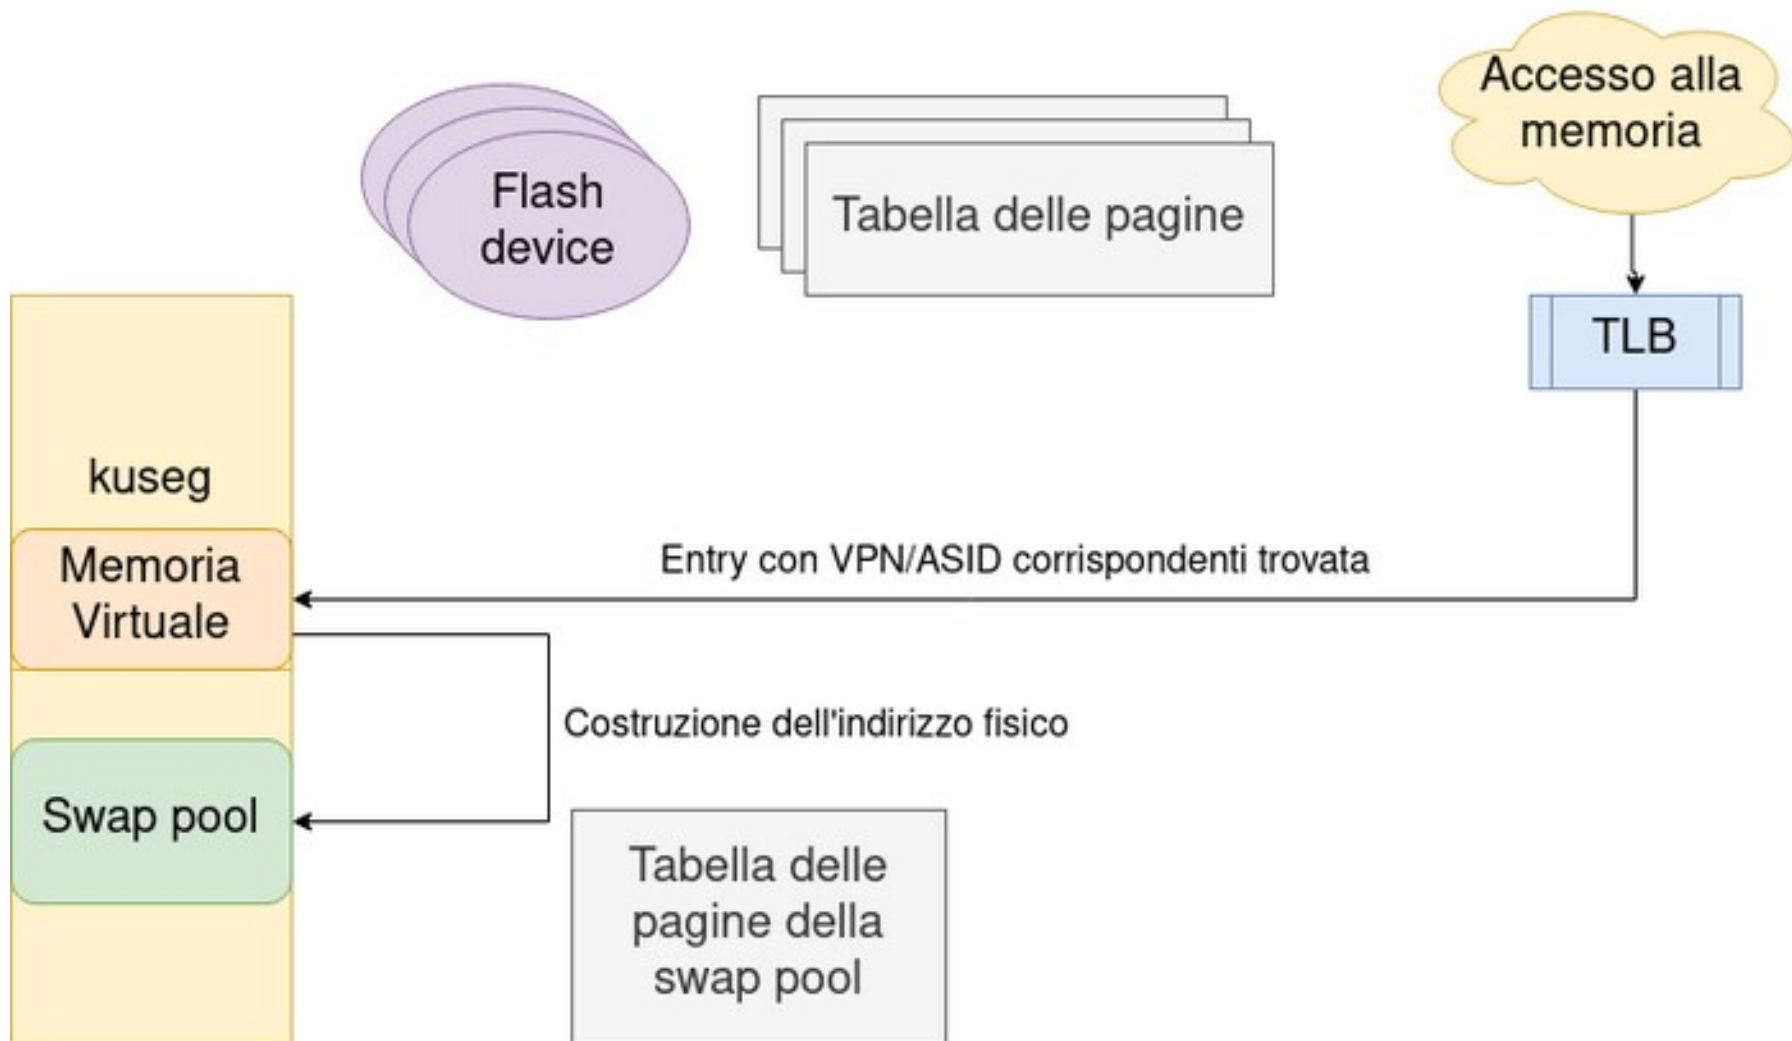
Accesso alla memoria

Flash device

Tabella delle pagine

TLB

kuseg

Memoria Virtuale

Entry con VPN/ASID corrispondenti trovata

Costruzione dell'indirizzo fisico

Swap pool

Tabella delle pagine della swap pool